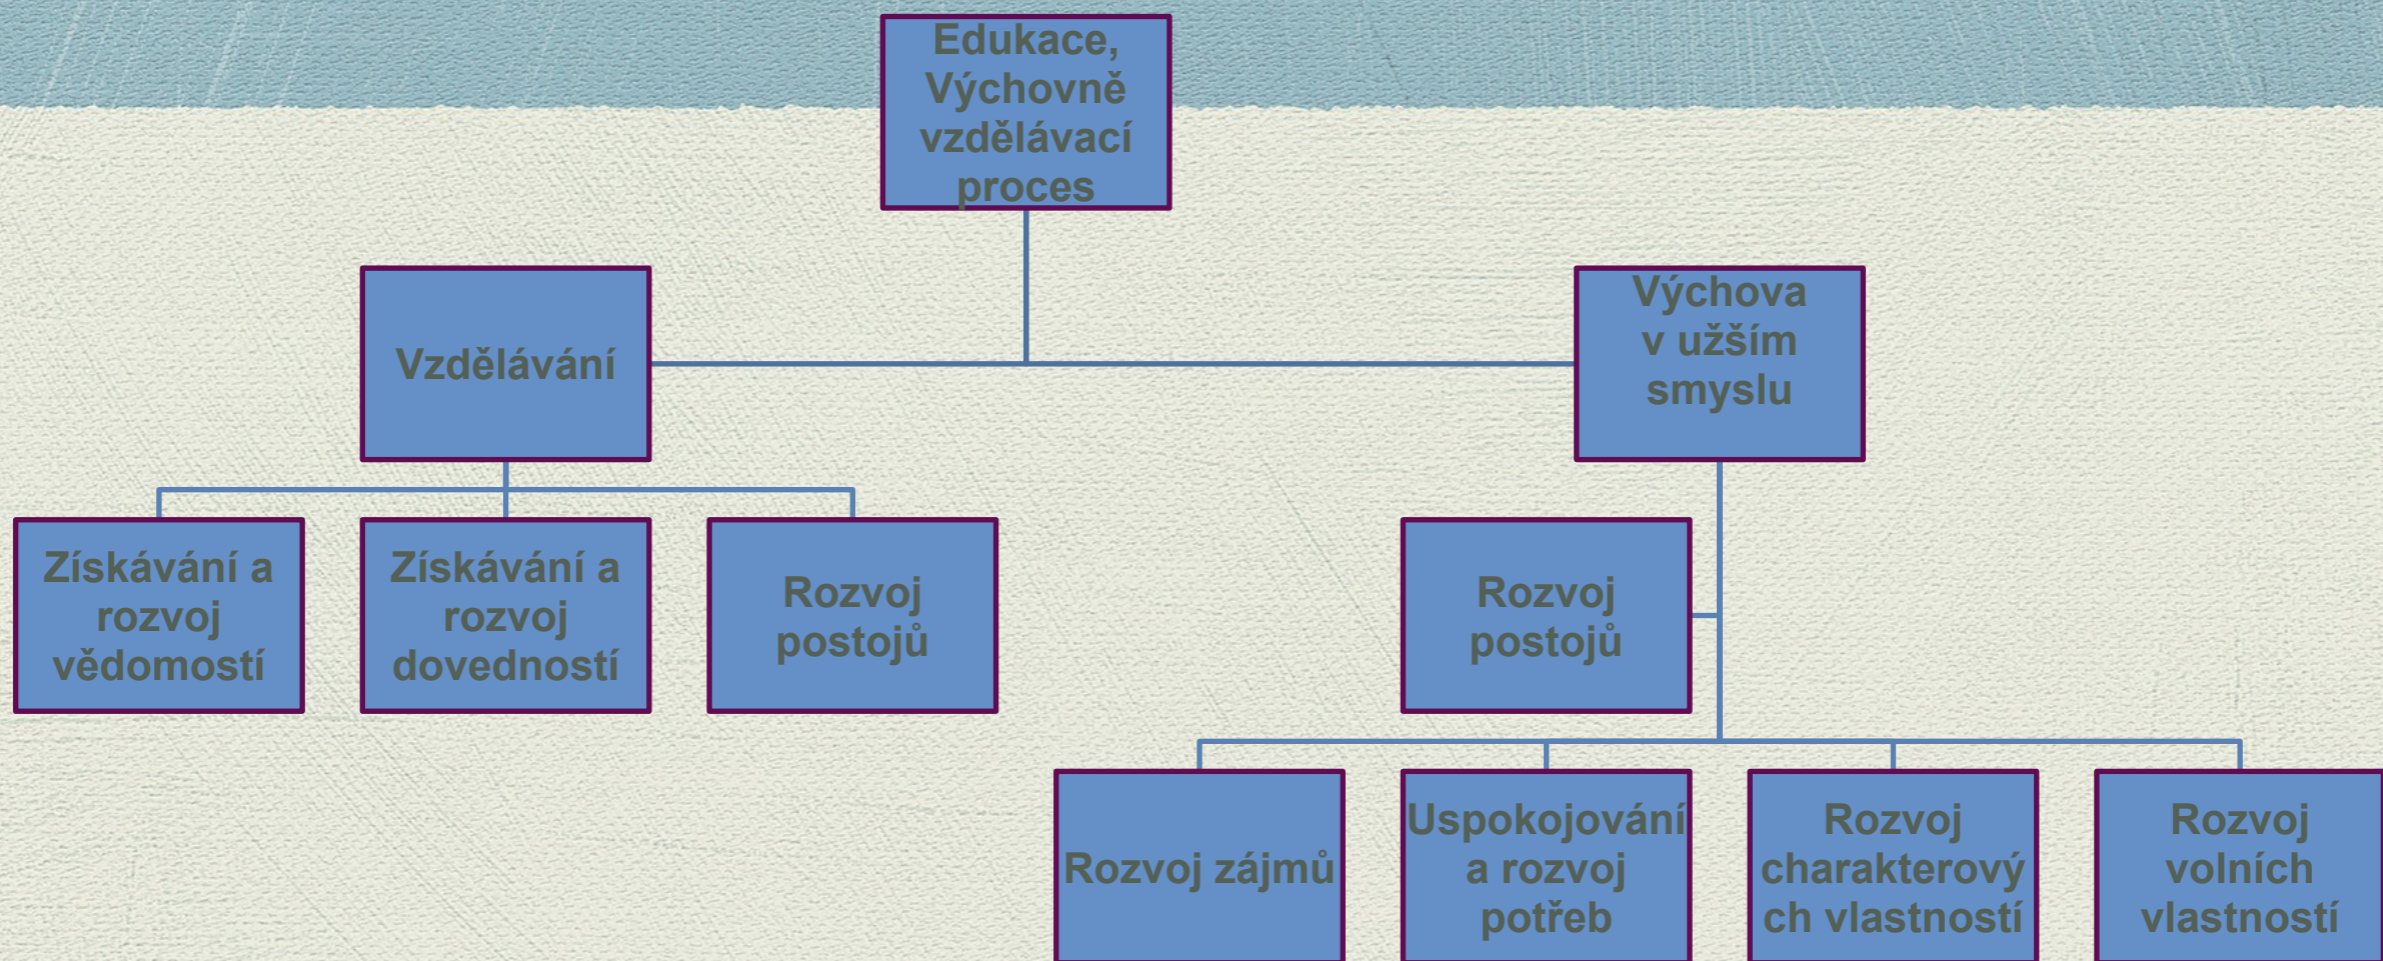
Edukace, Výchovně vzdělávací proces

Vzdělávání

Výchova v užším smyslu

Získávání a rozvoj vědomostí

Získávání a rozvoj dovedností

Rozvoj postojů

Rozvoj postojů

Rozvoj zájmů

Uspokojování a rozvoj potřeb

Rozvoj charakterových vlastností

Rozvoj volních vlastností